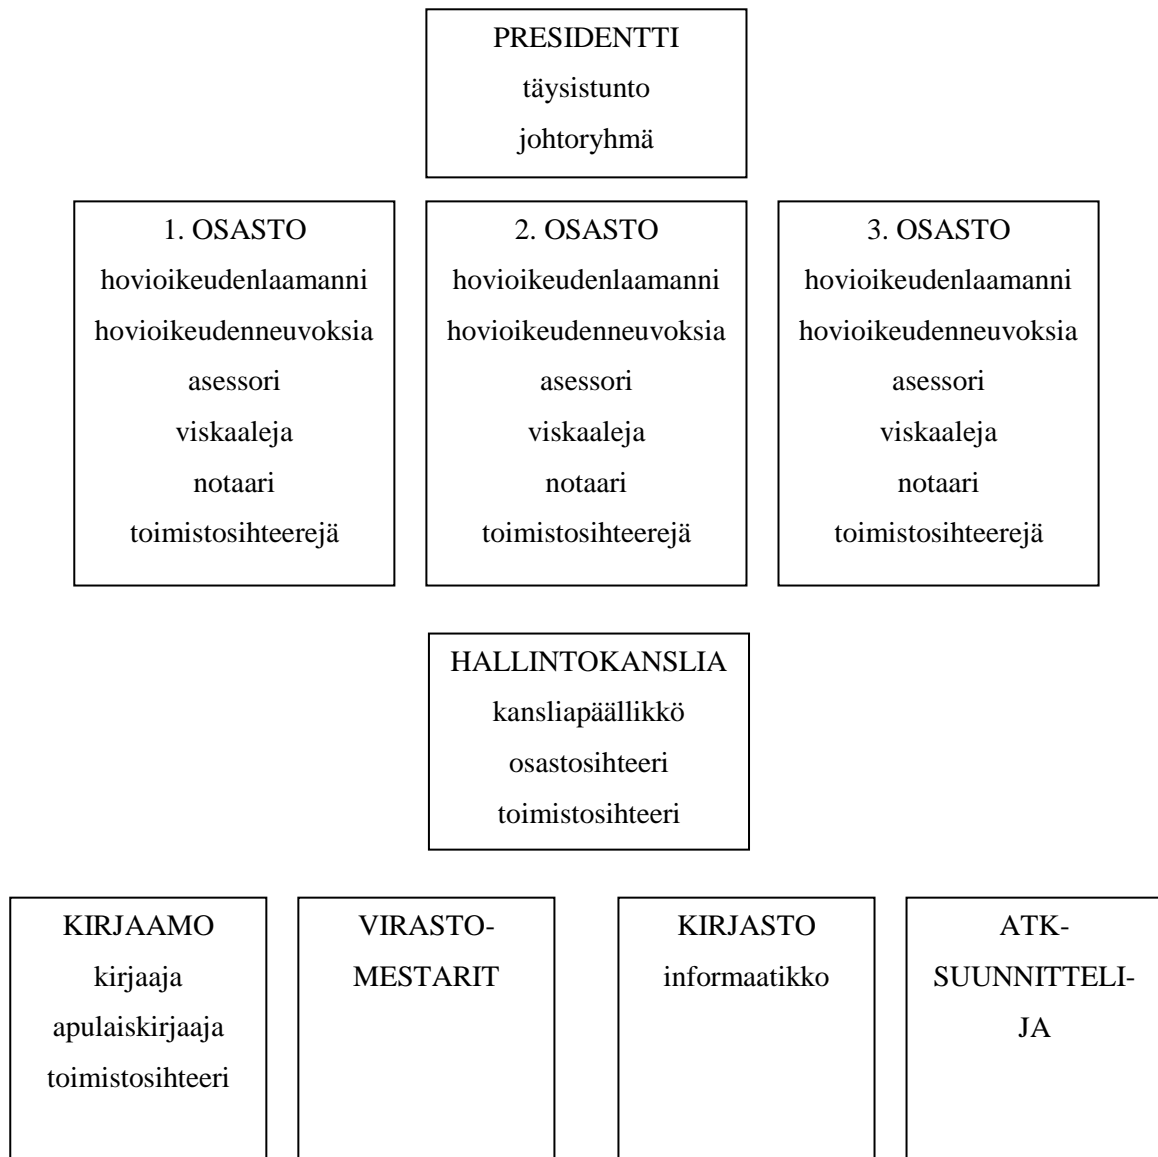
PRESIDENTTI
täysistunto
johtoryhmä

1. OSASTO
hovioikeudenlaamanni
hovioikeudenneuvoksia
asessori
viskaaleja
notaari
toimistosihteerejä

2. OSASTO
hovioikeudenlaamanni
hovioikeudenneuvoksia
asessori
viskaaleja
notaari
toimistosihteerejä

3. OSASTO
hovioikeudenlaamanni
hovioikeudenneuvoksia
asessori
viskaaleja
notaari
toimistosihteerejä

HALLINTOKANSLIA
kansliapäällikkö
osastosihteeri
toimistosihteeri

KIRJAAMO
kirjaaja
apulaiskirjaaja
toimistosihteeri

VIRASTOMESTARIT

KIRJASTO
informaatikko

ATK-SUUNNITTELIJA